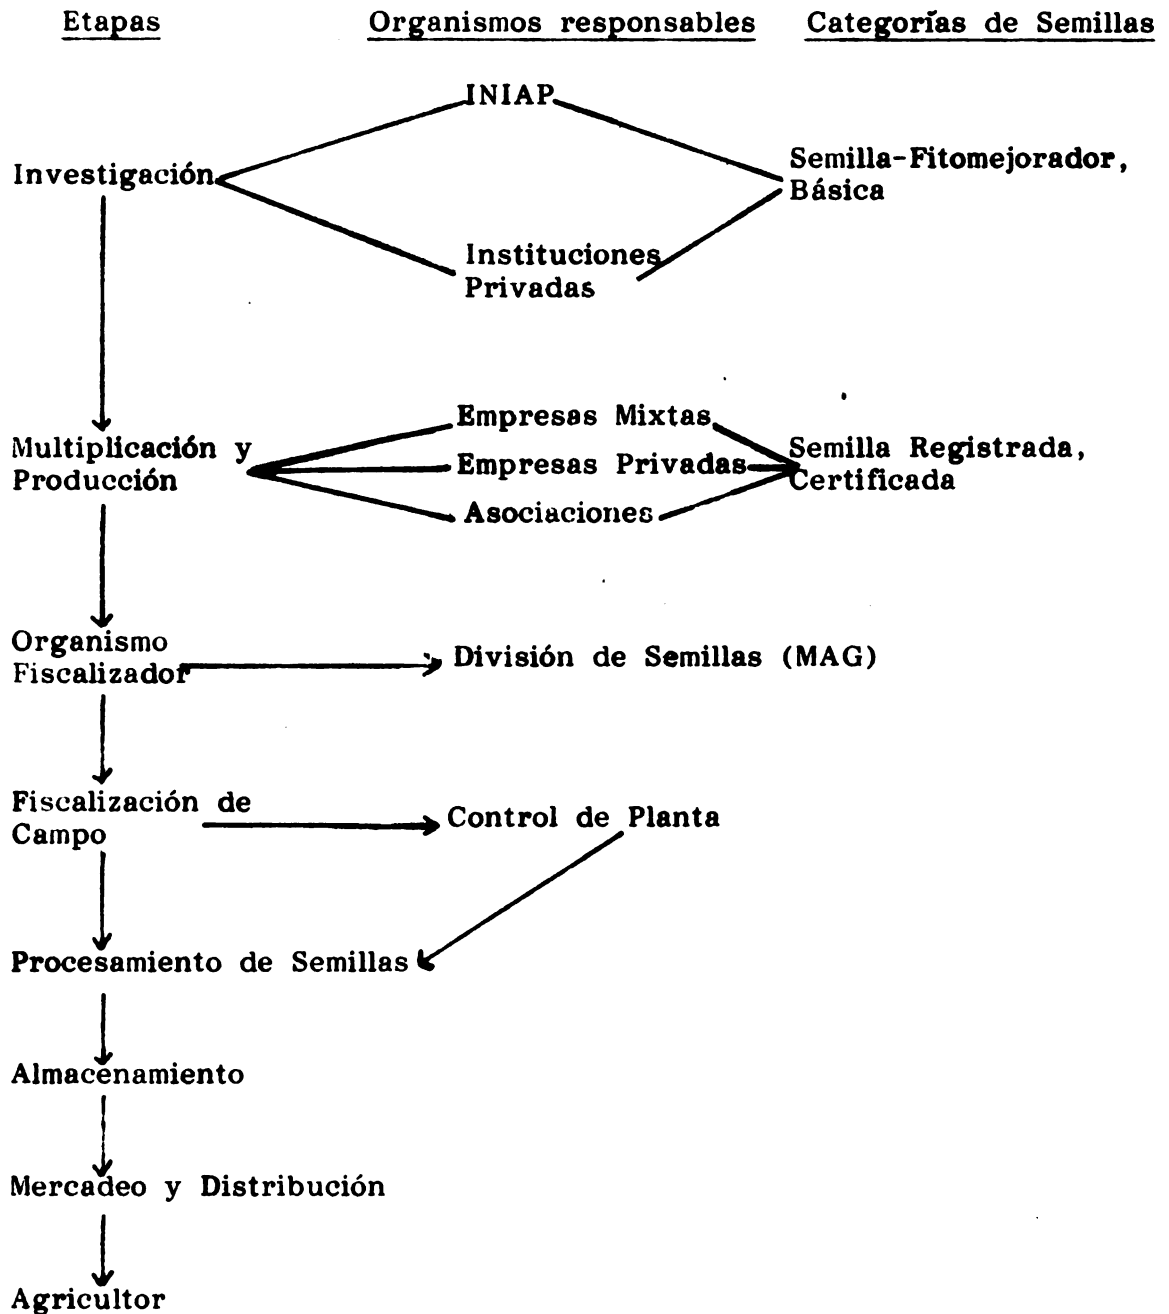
Etapas

Organismos responsables

Categorías de Semillas

INIAP

Investigación

Semilla-Fitomejorador, Básica

Instituciones Privadas

Empresas Mixtas

Multiplicación y Producción

Empresas Privadas

Semilla Registrada, Certificada

Asociaciones

Organismo Fiscalizador

División de Semillas (MAG)

Fiscalización de Campo

Control de Planta

Procesamiento de Semillas

Almacenamiento

Mercadeo y Distribución

Agricultor